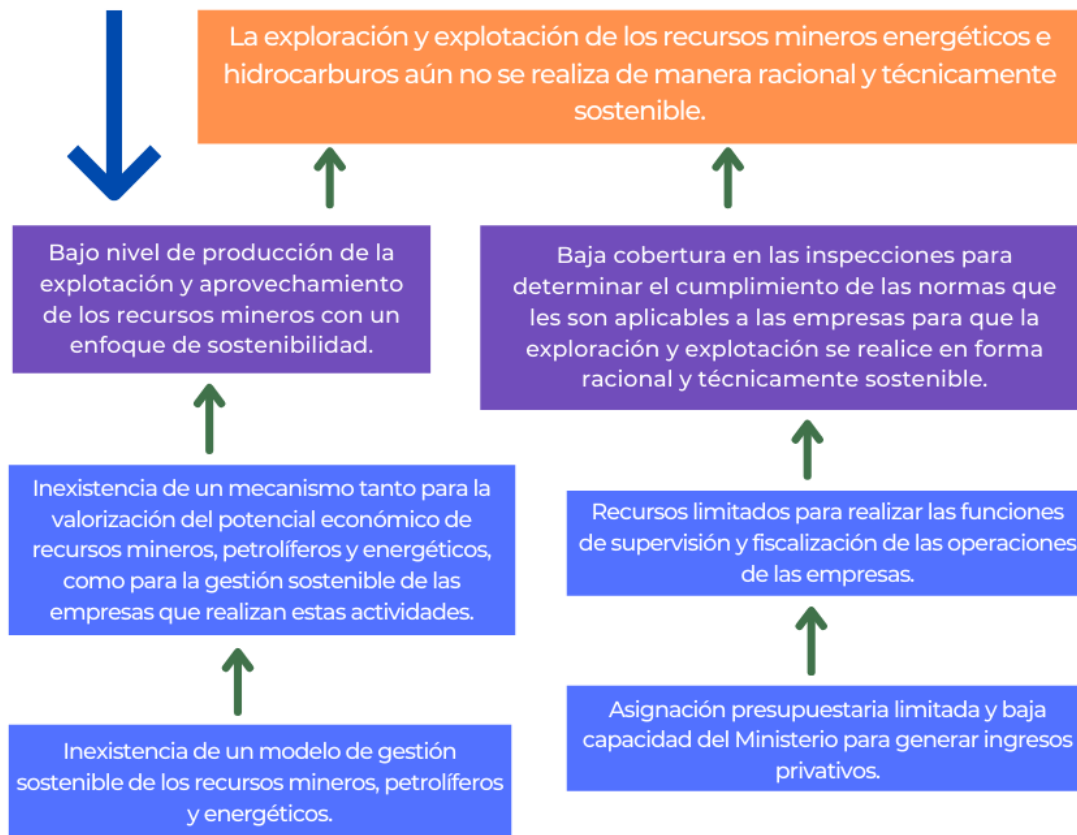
La exploración y explotación de los recursos mineros energéticos e hidrocarburos aún no se realiza de manera racional y técnicamente sostenible.

Bajo nivel de producción de la explotación y aprovechamiento de los recursos mineros con un enfoque de sostenibilidad.

Inexistencia de un mecanismo tanto para la valorización del potencial económico de recursos mineros, petrolíferos y energéticos, como para la gestión sostenible de las empresas que realizan estas actividades.

Inexistencia de un modelo de gestión sostenible de los recursos mineros, petrolíferos y energéticos.

Baja cobertura en las inspecciones para determinar el cumplimiento de las normas que les son aplicables a las empresas para que la exploración y explotación se realice en forma racional y técnicamente sostenible.

Recursos limitados para realizar las funciones de supervisión y fiscalización de las operaciones de las empresas.

Asignación presupuestaria limitada y baja capacidad del Ministerio para generar ingresos privativos.